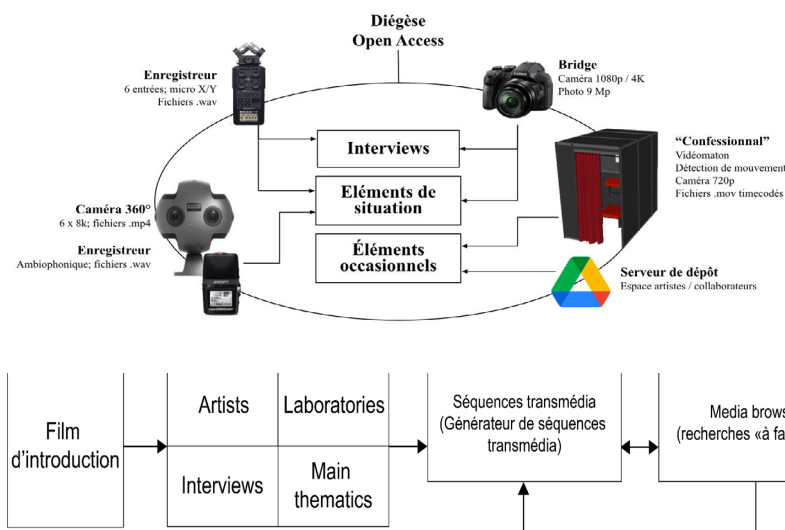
Diégèse
Open Access

Enregistreur
6 entrées; micro X/Y
Fichiers .wav

Bridge
Caméra 1080p / 4K
Photo 9 Mp

Interviews

"Confessionnal"
Vidéomaton
Détection de mouvement
Caméra 720p
Fichiers .mov timecodés

Caméra 360°
6 x 8k; fichiers .mp4

Eléments de situation

Enregistreur
Ambiophonique; fichiers .wav

Éléments occasionnels

Serveur de dépôt
Espace artistes / collaborateurs

Film d'introduction

Artists

Laboratories

Interviews

Main thematics

Séquences transmédia (Générateur de séquences transmédia)

Media brows
(recherches «à fa